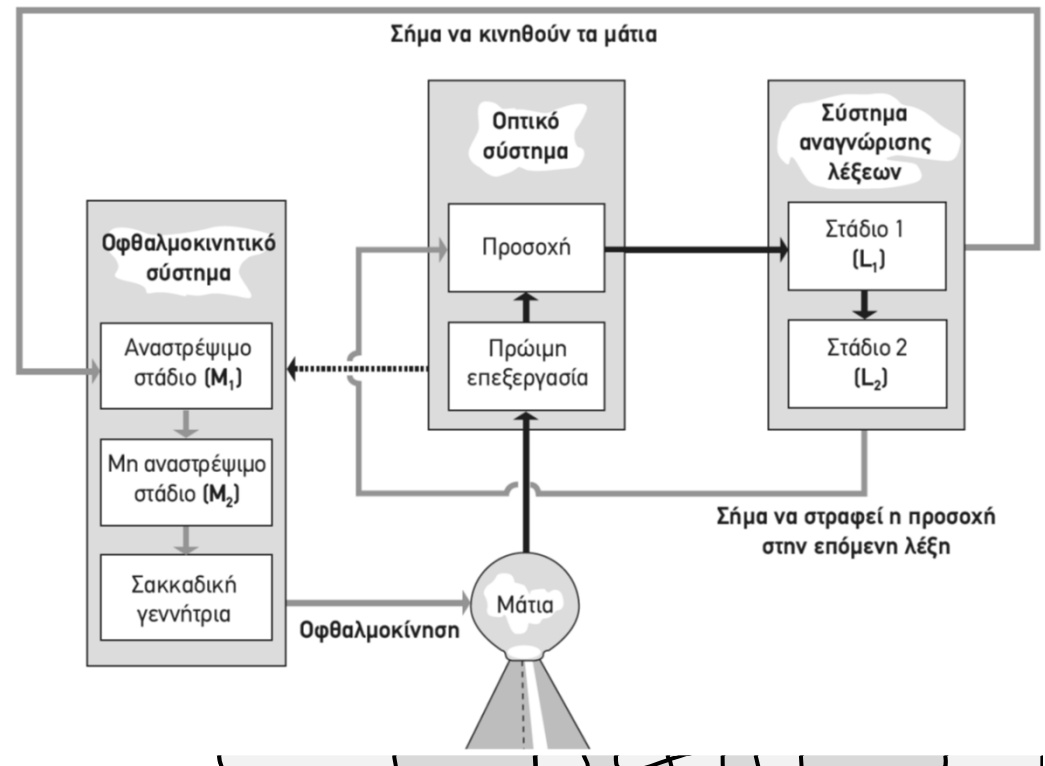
Σήμα να κινηθούν τα μάτια

Οπτικό σύστημα

Σύστημα αναγνώρισης λέξεων

Οφθαλμοκινητικό σύστημα

Προσοχή

Στάδιο 1 $(L_1)$

Στάδιο 2 $(L_2)$

Αναστρέψιμο στάδιο $(M_1)$

Πρώιμη επεξεργασία

Μη αναστρέψιμο στάδιο $(M_2)$

Σήμα να στραφεί η προσοχή στην επόμενη λέξη

Σακκαδική γεννήτρια

Μάτια

Οφθαλμοκίνηση